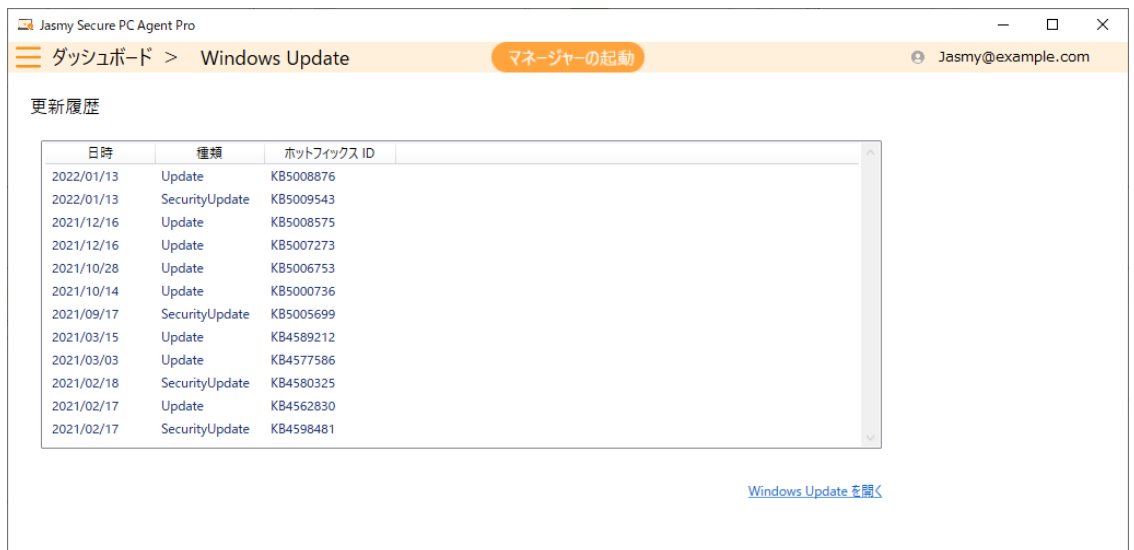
Jasmy Secure PC Agent Pro

ダッシュボード > Windows Update

マネージャーの起動

Jasmy@example.com

更新履歴

| 日時 | 種類 | ホットフィックス ID |
|---|---|---|
| 2022/01/13 | Update | KB5008876 |
| 2022/01/13 | SecurityUpdate | KB5009543 |
| 2021/12/16 | Update | KB5008575 |
| 2021/12/16 | Update | KB5007273 |
| 2021/10/28 | Update | KB5006753 |
| 2021/10/14 | Update | KB5000736 |
| 2021/09/17 | SecurityUpdate | KB5005699 |
| 2021/03/15 | Update | KB4589212 |
| 2021/03/03 | Update | KB4577586 |
| 2021/02/18 | SecurityUpdate | KB4580325 |
| 2021/02/17 | Update | KB4562830 |
| 2021/02/17 | SecurityUpdate | KB4598481 |

Windows Update を開く